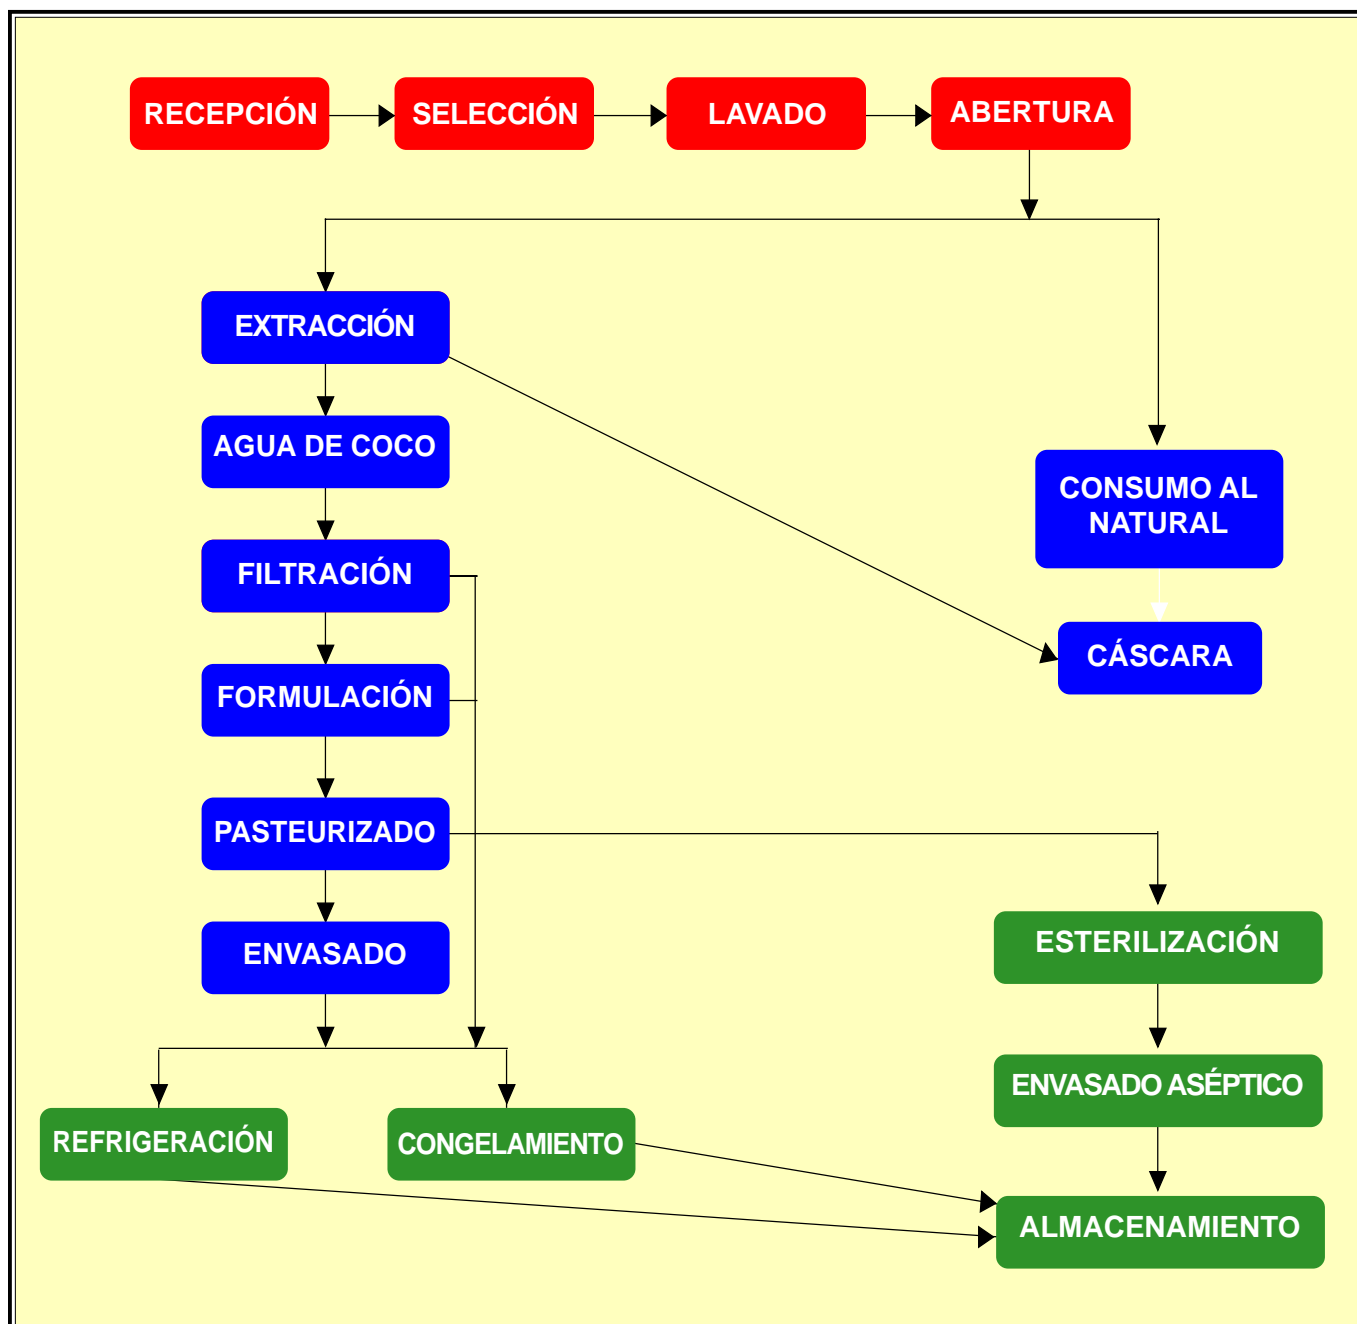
RECEPCIÓN
SELECCIÓN
LAVADO
ABERTURA
EXTRACCIÓN
AGUA DE COCO
FILTRACIÓN
FORMULACIÓN
PASTEURIZADO
ENVASADO
CONSUMO AL NATURAL
CÁSCARA
ESTERILIZACIÓN
ENVASADO ASÉPTICO
REFRIGERACIÓN
CONGELAMIENTO
ALMACENAMIENTO